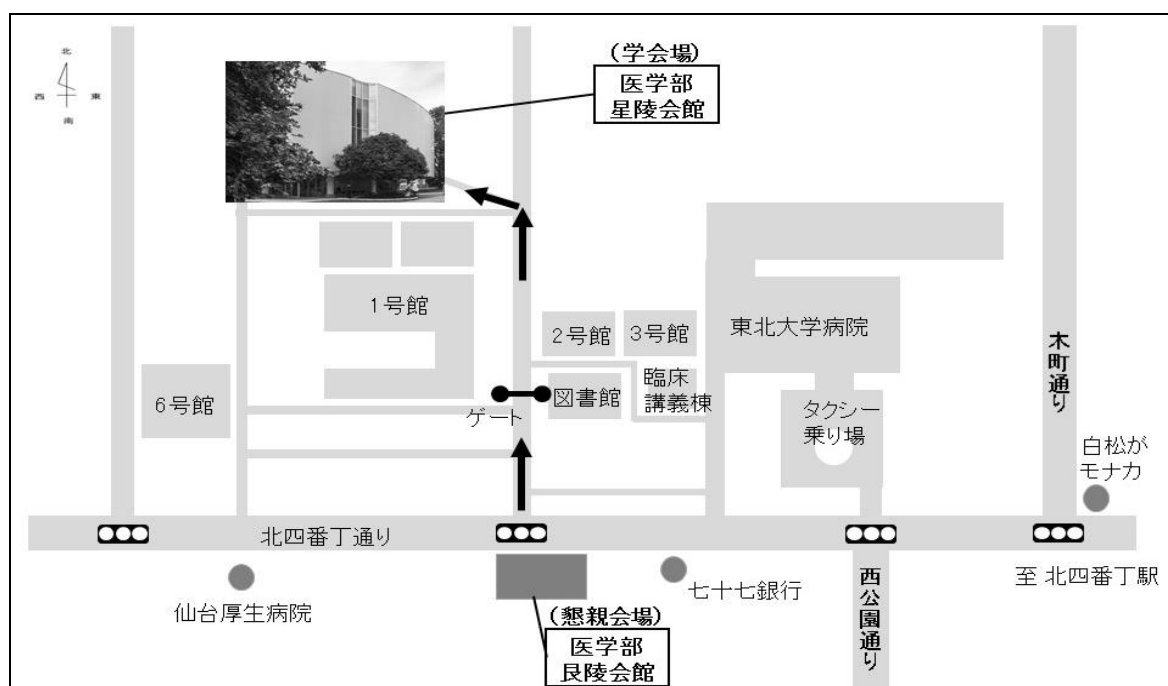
北
西 東
南

（学会場）
医学部
星陵会館

1号館

2号館 3号館

東北大学病院

木町通り

6号館

図書館

臨床講義棟

ゲート

タクシー乗り場

白松がモナカ

北四番丁通り

仙台厚生病院

七十七銀行

西公園通り

至 北四番丁駅

（懇親会場）
医学部
艮陵会館